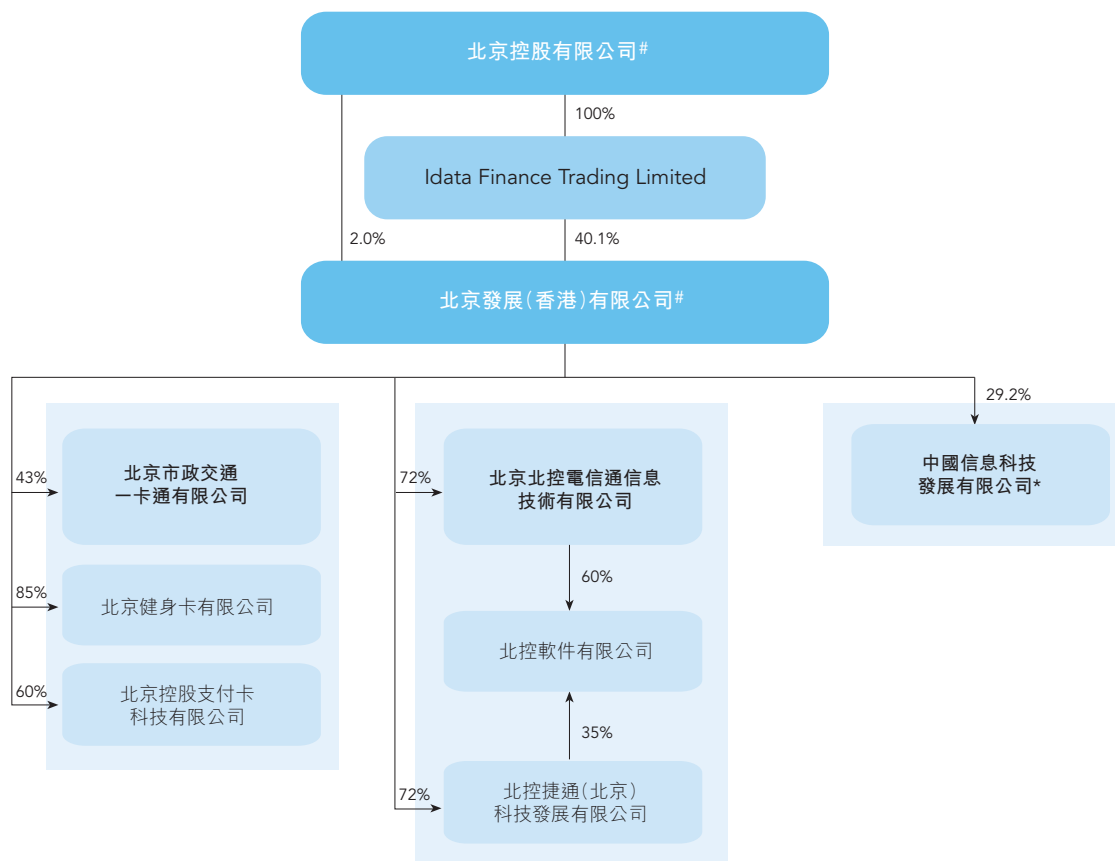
北京控股有限公司#

100%

Idata Finance Trading Limited

2.0%

40.1%

北京發展(香港)有限公司#

43%

北京市政交通一卡通有限公司

85%

北京健身卡有限公司

60%

北京控股支付卡科技有限公司

72%

北京北控電信通信息技術有限公司

60%

北控軟件有限公司

35%

72%

北控捷通(北京)科技發展有限公司

29.2%

中國信息科技發展有限公司*